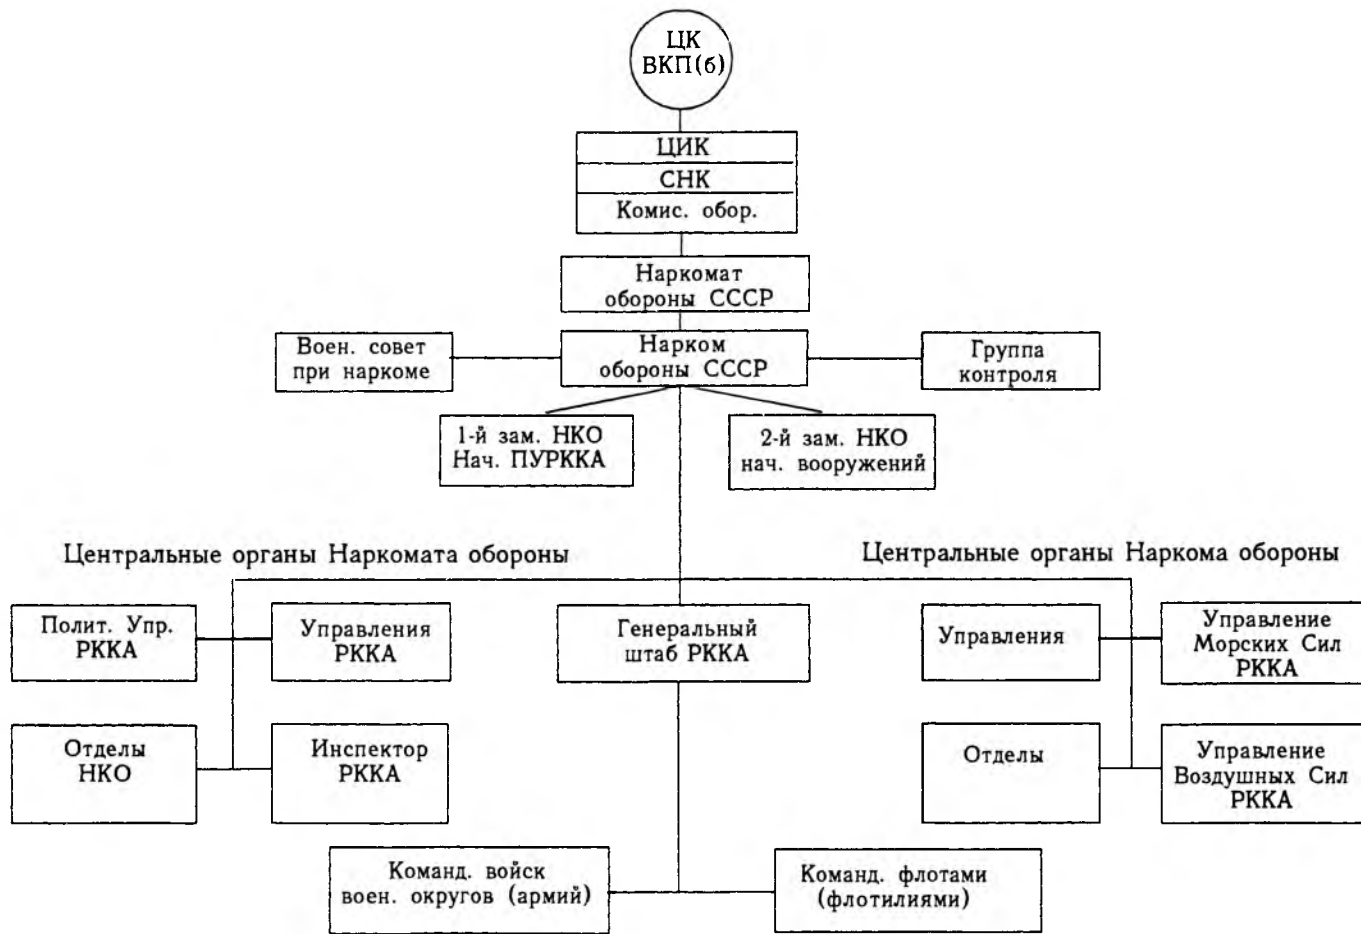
ЦК ВКП(б)

ЦИК

СНК

Комис. обор.

Наркомат обороны СССР

Воен. совет при наркоме

Нарком обороны СССР

Группа контроля

1-й зам. НКО Нач. ПУРККА

2-й зам. НКО нач. вооружений

Центральные органы Наркомата обороны

Центральные органы Наркома обороны

Полит. Упр. РККА

Управления РККА

Генеральный штаб РККА

Управления

Управление Морских Сил РККА

Отделы НКО

Инспектор РККА

Отделы

Управление Воздушных Сил РККА

Команд. войск воен. округов (армий)

Команд. флотами (флотилиями)